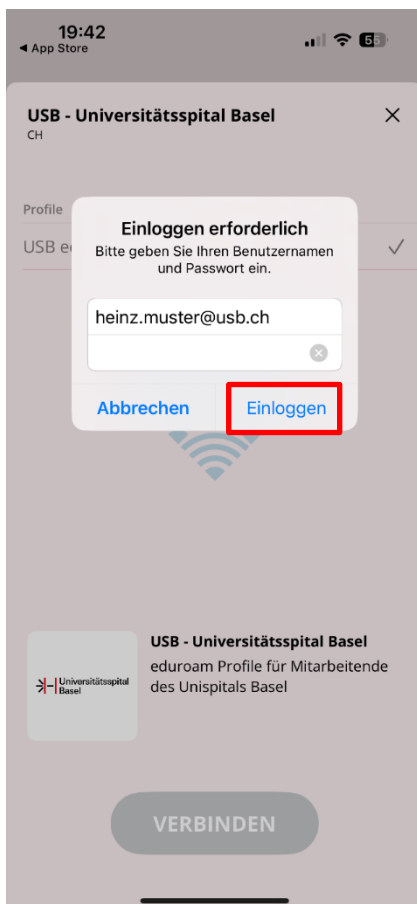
19:42
◂ App Store

56

USB - Universitätsspital Basel
CH

×

Profile

USB e

✓

Einloggen erforderlich
Bitte geben Sie Ihren Benutzernamen und Passwort ein.

heinz.muster@usb.ch

Abbrechen

Einloggen

Universitätsspital Basel

USB - Universitätsspital Basel
eduroam Profile für Mitarbeitende des Unispitals Basel

VERBINDEN